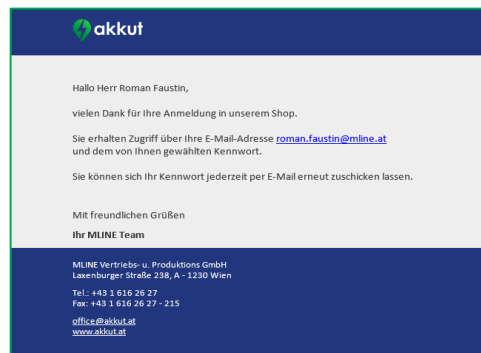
akkut

Hallo Herr Roman Faustin,

vielen Dank für Ihre Anmeldung in unserem Shop.

Sie erhalten Zugriff über Ihre E-Mail-Adresse roman.faustin@mline.at und dem von Ihnen gewählten Kennwort.

Sie können sich Ihr Kennwort jederzeit per E-Mail erneut zuschicken lassen.

Mit freundlichen Grüßen

Ihr MLINE Team

MLINE Vertriebs- u. Produktions GmbH
Laxenburger Straße 238, A - 1230 Wien

Tel.: +43 1 616 26 27
Fax: +43 1 616 26 27 - 215

office@akkut.at
www.akkut.at